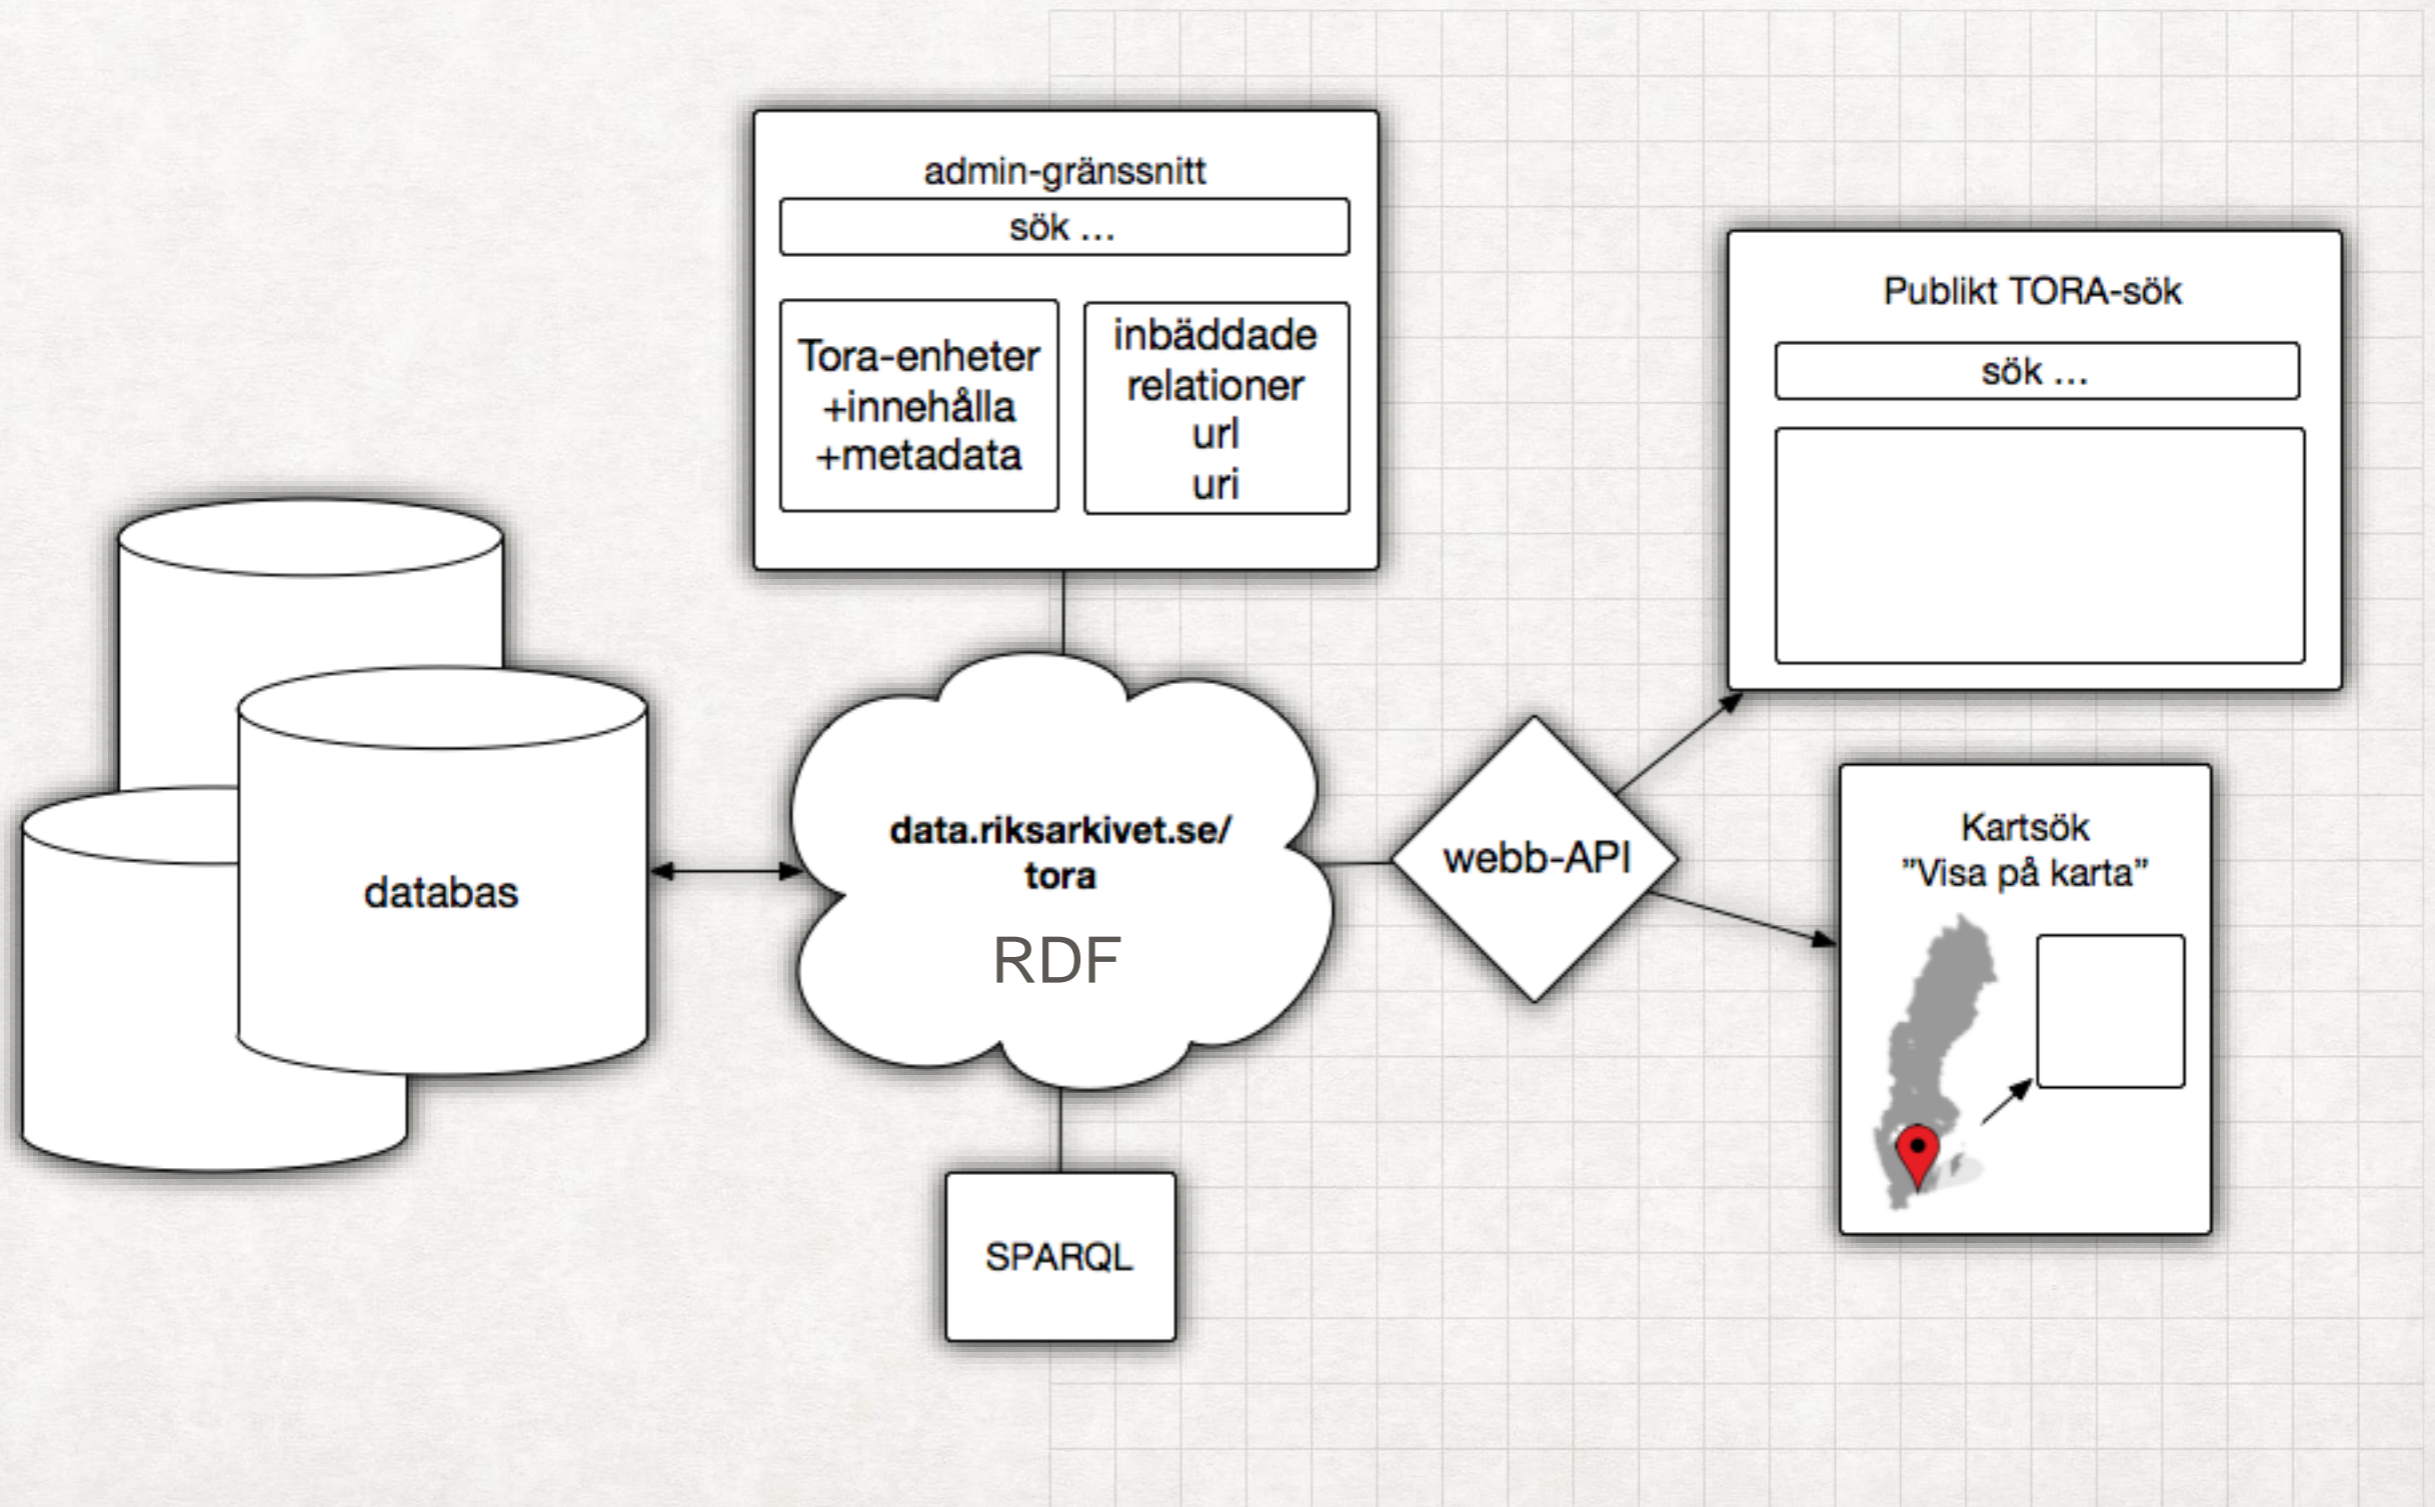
admin-gränssnitt

sök ...

Tora-enheter
+innehålla
+metadata

inbäddade
relationer
url
uri

Publikt TORA-sök

sök ...

databas

data.riksarkivet.se/
tora

RDF

webb-API

Kartsök
"Visa på karta"

SPARQL